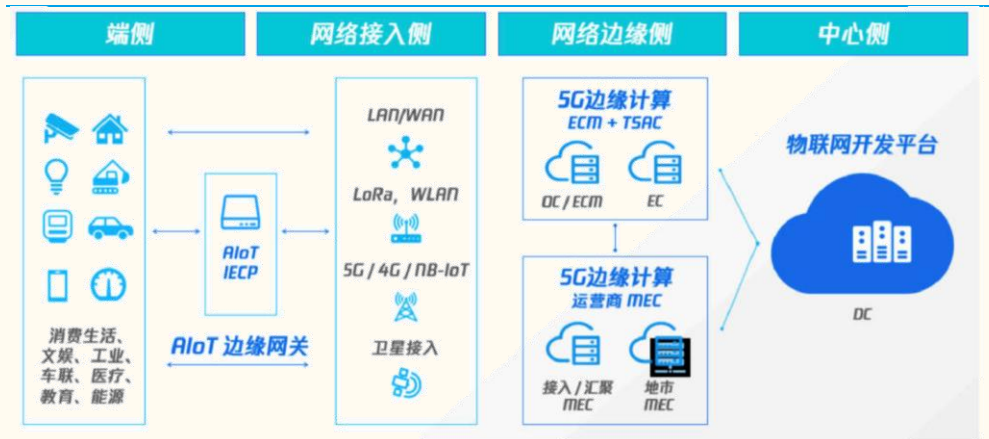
端侧

网络接入侧

网络边缘侧

中心侧

消费生活、文娱、工业、车联、医疗、教育、能源

AIoT IECP

AIoT 边缘网关

LAN/WAN

LoRa，WLAN

5G / 4G / NB-IoT

卫星接入

5G边缘计算
ECM + TSAC

OC / ECM

EC

5G边缘计算
运营商 MEC

接入 / 汇聚 MEC

地市 MEC

物联网开发平台

DC